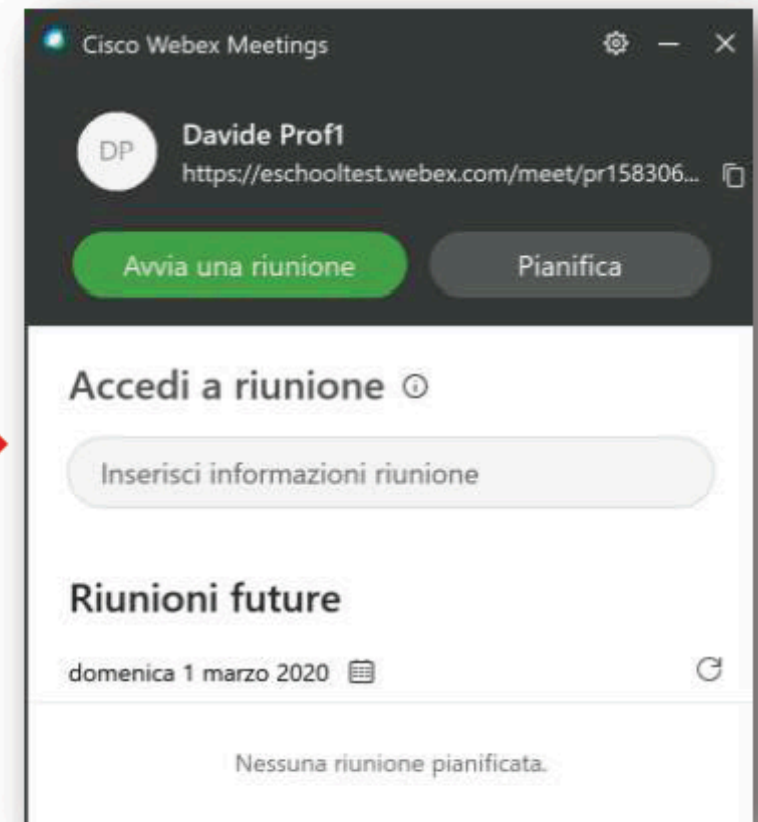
Cisco Webex Meetings

DP

Davide Prof1
https://eschooltest.webex.com/meet/pr158306...

Avvia una riunione

Pianifica

Accedi a riunione

Inserisci informazioni riunione

Riunioni future

domenica 1 marzo 2020

Nessuna riunione pianificata.